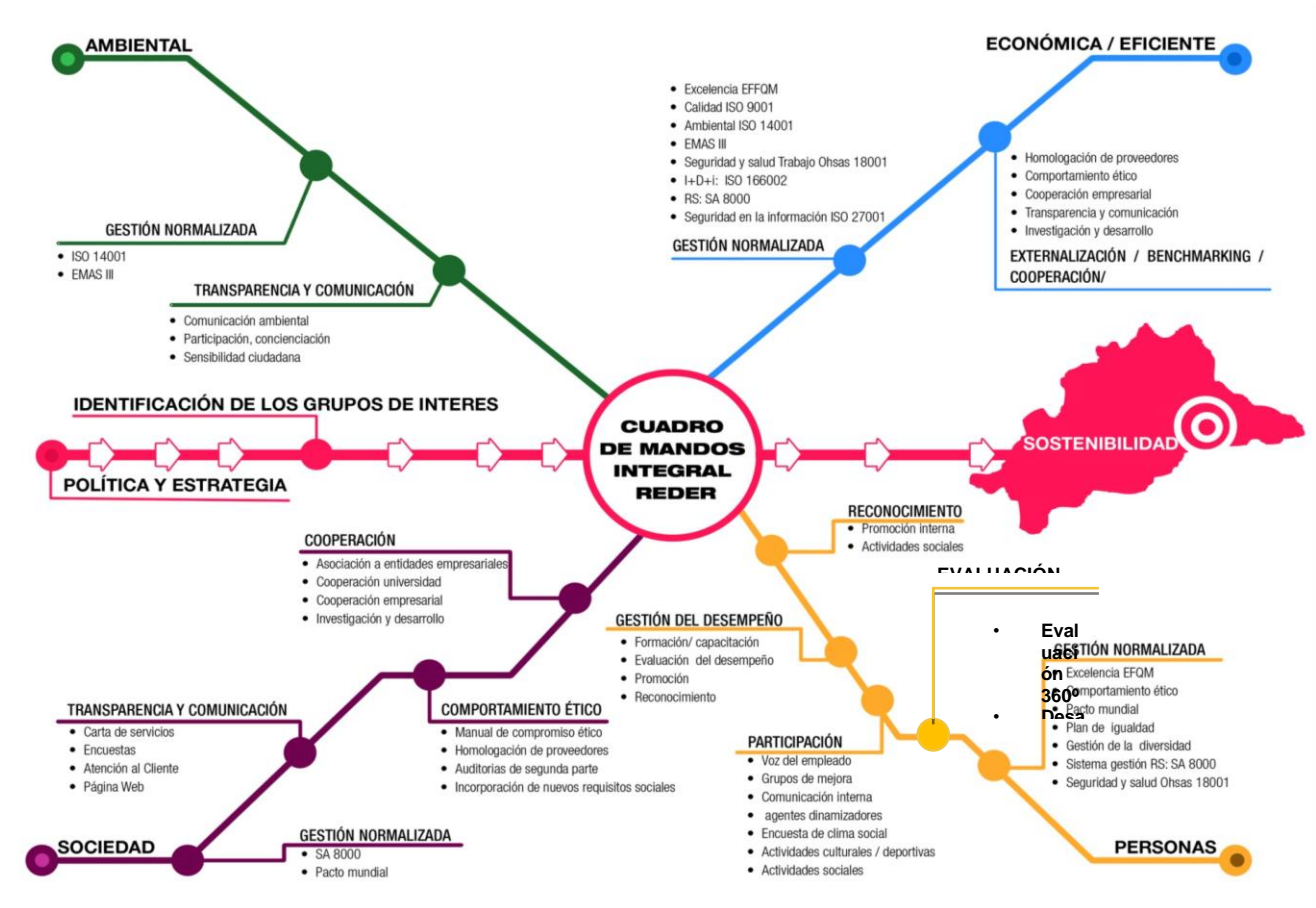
AMBIENTAL

GESTIÓN NORMALIZADA
- ISO 14001
- EMAS III

TRANSPARENCIA Y COMUNICACIÓN
- Comunicación ambiental
- Participación, concienciación
- Sensibilidad ciudadana

ECONÓMICA / EFICIENTE

- Excelencia EFFQM
- Calidad ISO 9001
- Ambiental ISO 14001
- EMAS III
- Seguridad y salud Trabajo Ohsas 18001
- I+D+i: ISO 166002
- RS: SA 8000
- Seguridad en la información ISO 27001

GESTIÓN NORMALIZADA

- Homologación de proveedores
- Comportamiento ético
- Cooperación empresarial
- Transparencia y comunicación
- Investigación y desarrollo

EXTERNALIZACIÓN / BENCHMARKING / COOPERACIÓN/

IDENTIFICACIÓN DE LOS GRUPOS DE INTERES

POLÍTICA Y ESTRATEGIA

CUADRO DE MANDOS INTEGRAL REDER

SOSTENIBILIDAD

RECONOCIMIENTO
- Promoción interna
- Actividades sociales

EVALUACIÓN

- Eval uaci ón 360º
- Desa

GESTIÓN NORMALIZADA
- Excelencia EFQM
- Comportamiento ético
- Pacto mundial
- Plan de igualdad
- Gestión de la diversidad
- Sistema gestión RS: SA 8000
- Seguridad y salud Ohsas 18001

COOPERACIÓN
- Asociación a entidades empresariales
- Cooperación universidad
- Cooperación empresarial
- Investigación y desarrollo

GESTIÓN DEL DESEMPEÑO
- Formación/ capacitación
- Evaluación del desempeño
- Promoción
- Reconocimiento

TRANSPARENCIA Y COMUNICACIÓN
- Carta de servicios
- Encuestas
- Atención al Cliente
- Página Web

COMPORTAMIENTO ÉTICO
- Manual de compromiso ético
- Homologación de proveedores
- Auditorias de segunda parte
- Incorporación de nuevos requisitos sociales

PARTICIPACIÓN
- Voz del empleado
- Grupos de mejora
- Comunicación interna
- agentes dinamizadores
- Encuesta de clima social
- Actividades culturales / deportivas
- Actividades sociales

SOCIEDAD

GESTIÓN NORMALIZADA
- SA 8000
- Pacto mundial

PERSONAS